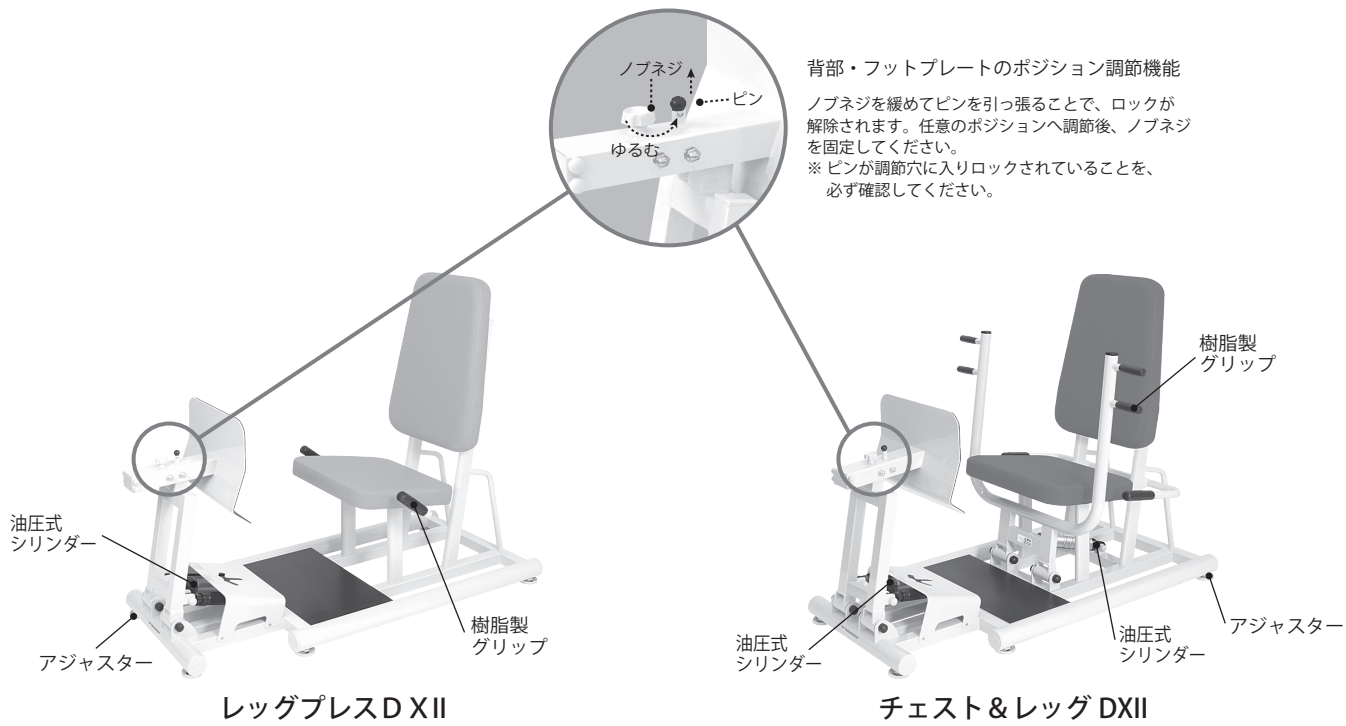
ノブネジ

ピン

ゆるむ

背部・フットプレートのポジション調節機能

ノブネジを緩めてピンを引っ張ることで、ロックが解除されます。任意のポジションへ調節後、ノブネジを固定してください。
※ ピンが調節穴に入りロックされていることを、必ず確認してください。

樹脂製グリップ

油圧式シリンダー

アジャスター

樹脂製グリップ

油圧式シリンダー

油圧式シリンダー

アジャスター

レッグプレスD XII

チェスト＆レッグ DXII